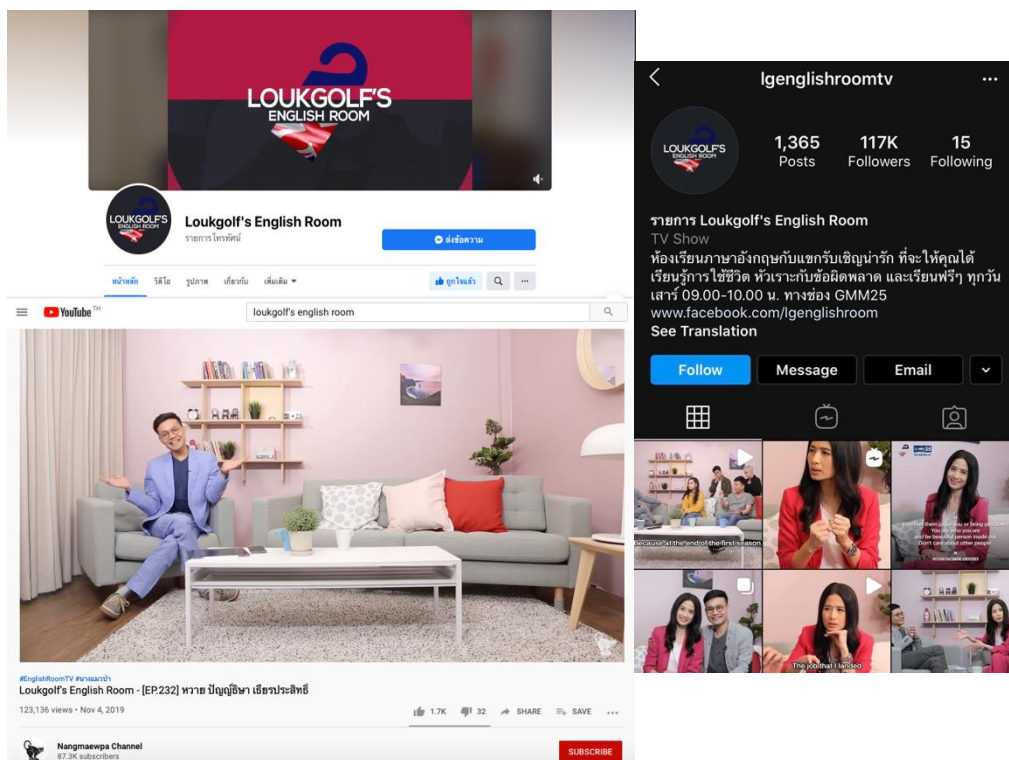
LOUKGOLF'S ENGLISH ROOM

LOUKGOLF'S ENGLISH ROOM

Loukgolf's English Room
รายการโทรทัศน์

ส่งข้อความ

หน้าหลัก วิดีโอ รูปภาพ เกี่ยวกับ เพิ่มเติม

ถูกใจแล้ว

YouTube TH

loukgolf's english room

#EnglishRoomTV #นางแมวป่า
Loukgolf's English Room - [EP.232] หวาย ปัญญ์ธิษา เธียรประสิทธิ์

123,136 views • Nov 4, 2019

1.7K 32 SHARE SAVE

Nangmaewpa Channel
87.3K subscribers

SUBSCRIBE

lgenglishroomtv

LOUKGOLF'S ENGLISH ROOM

1,365 Posts
117K Followers
15 Following

รายการ Loukgolf's English Room
TV Show
ห้องเรียนภาษาอังกฤษกับแขกรับเชิญน่ารัก ที่จะให้คุณได้เรียนรู้การใช้ชีวิต หัวเราะกับข้อผิดพลาด และเรียนฟรีๆ ทุกวันเสาร์ 09.00-10.00 น. ทางช่อง GMM25
www.facebook.com/lgenglishroom
See Translation

Follow
Message
Email

Because at the end of the first season

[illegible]

The job that I landed